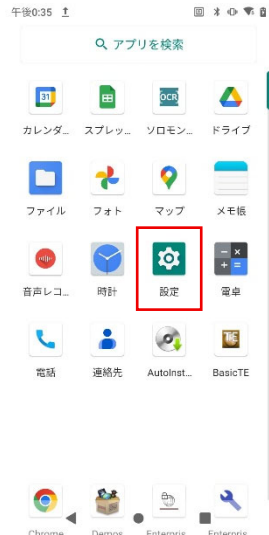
午後0:35

アプリを検索

31
カレンダ…

スプレッ…

OCR
ソロモン…

ドライブ

ファイル

フォト

マップ

メモ帳

音声レコ…

時計

設定

電卓

電話

連絡先

AutoInst…

TE
BasicTE

Chrome

Demos

Enterpris

Enterpris